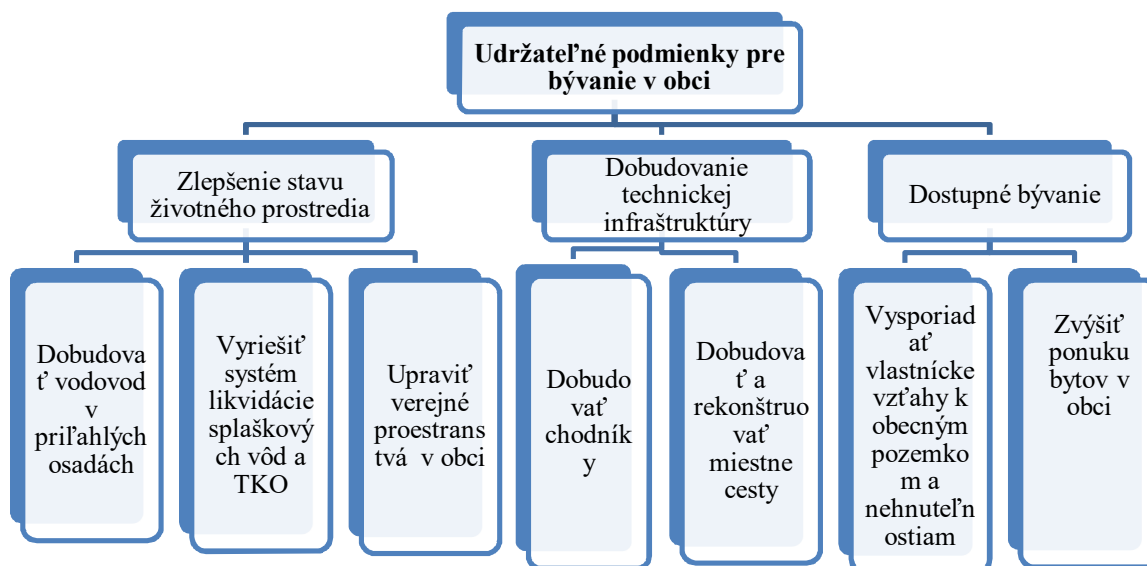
Udržateľné podmienky pre bývanie v obci

Zlepšenie stavu životného prostredia

Dobudovanie technickej infraštruktúry

Dostupné bývanie

Dobudovať vodovod v priľahlých osadách

Vyriešiť systém likvidácie splaškových vôd a TKO

Upraviť verejné proestranstvá v obci

Dobudovať chodníky

Dobudovať a rekonštruovať miestne cesty

Vysporiadať vlastnícke vzťahy k obecným pozemkom a nehnuteľnostiam

Zvýšiť ponuku bytov v obci